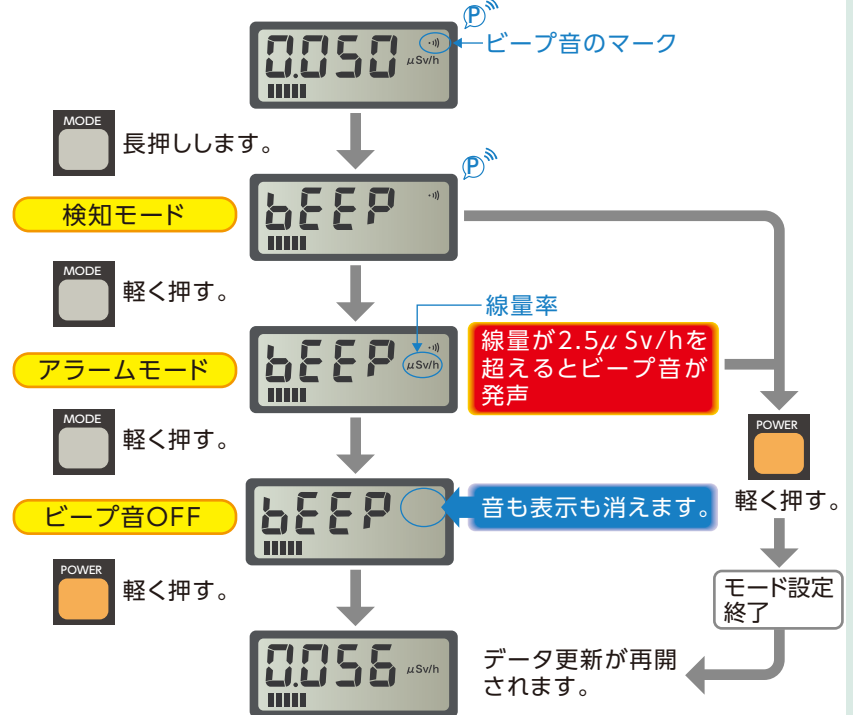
0.050 μSv/h
ビープ音のマーク

MODE
長押しします。

検知モード
bEEP

MODE
軽く押す。

線量率
アラームモード
bEEP μSv/h
線量が2.5μ Sv/hを超えるとビープ音が発声

MODE
軽く押す。

ビープ音OFF
bEEP
音も表示も消えます。

POWER
軽く押す。

POWER
軽く押す。

モード設定終了

0.056 μSv/h
データ更新が再開されます。